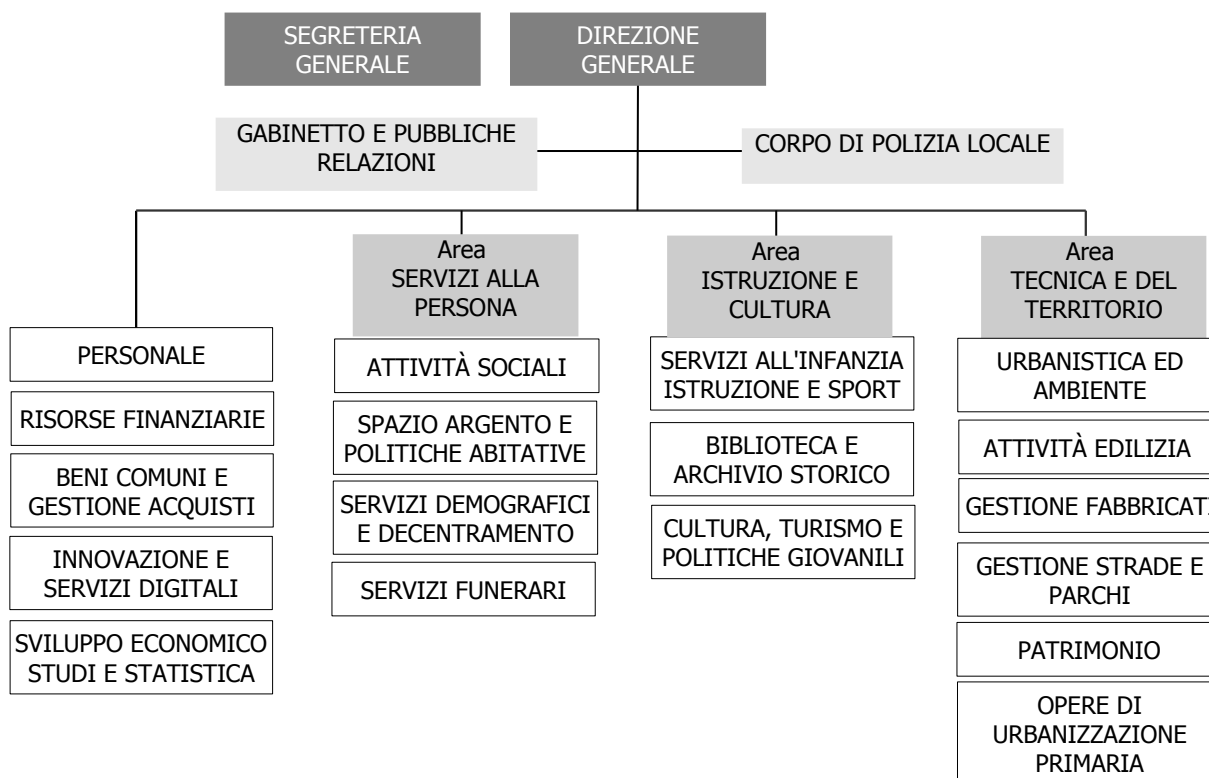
SEGRETERIA GENERALE

DIREZIONE GENERALE

GABINETTO E PUBBLICHE RELAZIONI

CORPO DI POLIZIA LOCALE

PERSONALE

RISORSE FINANZIARIE

BENI COMUNI E GESTIONE ACQUISTI

INNOVAZIONE E SERVIZI DIGITALI

SVILUPPO ECONOMICO STUDI E STATISTICA

Area SERVIZI ALLA PERSONA

ATTIVITÀ SOCIALI

SPAZIO ARGENTO E POLITICHE ABITATIVE

SERVIZI DEMOGRAFICI E DECENTRAMENTO

SERVIZI FUNERARI

Area ISTRUZIONE E CULTURA

SERVIZI ALL'INFANZIA ISTRUZIONE E SPORT

BIBLIOTECA E ARCHIVIO STORICO

CULTURA, TURISMO E POLITICHE GIOVANILI

Area TECNICA E DEL TERRITORIO

URBANISTICA ED AMBIENTE

ATTIVITÀ EDILIZIA

GESTIONE FABBRICAT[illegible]

GESTIONE STRADE E PARCHI

PATRIMONIO

OPERE DI URBANIZZAZIONE PRIMARIA